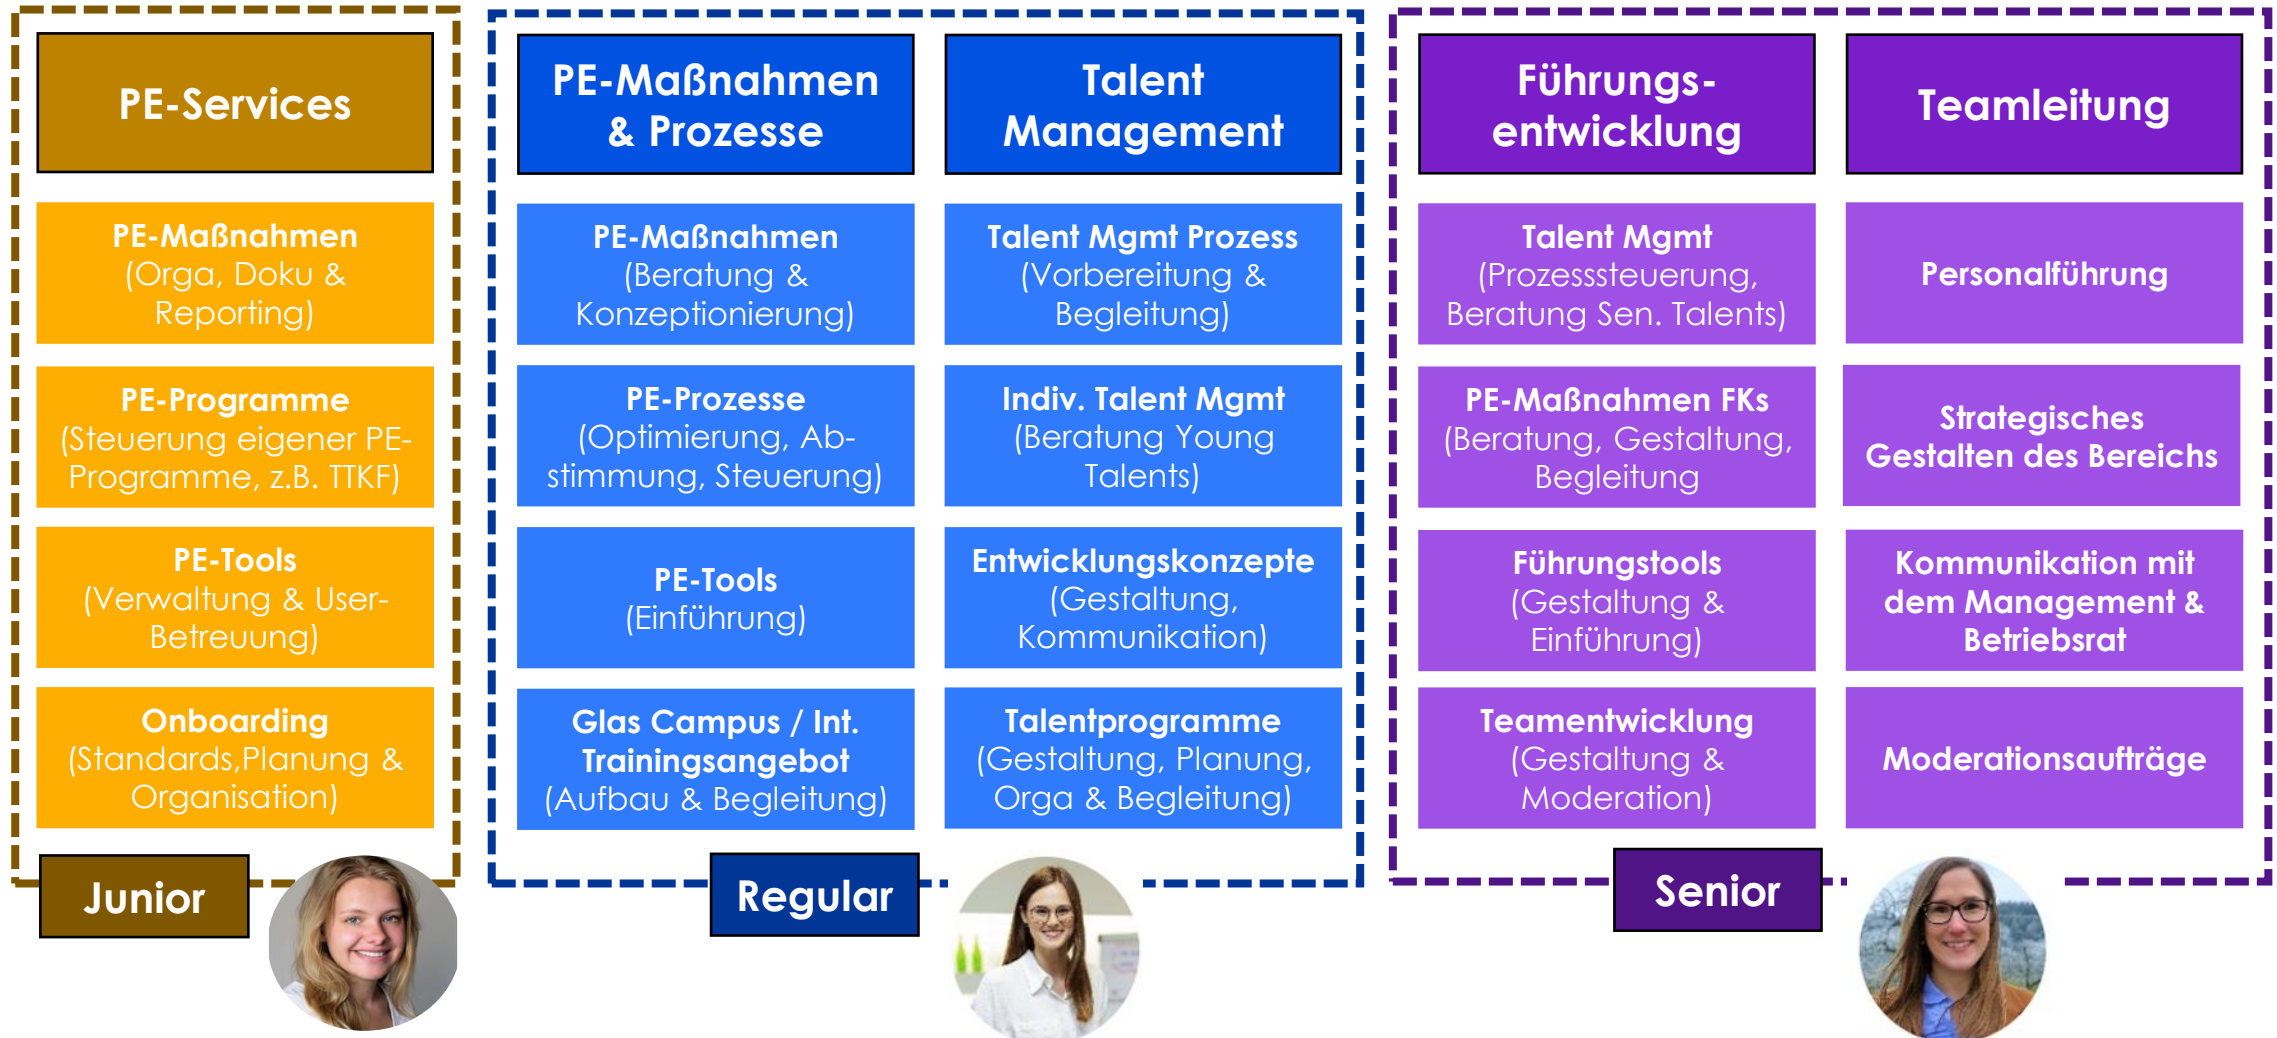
PE-Services

PE-Maßnahmen (Orga, Doku & Reporting)

PE-Programme (Steuerung eigener PE-Programme, z.B. TTKF)

PE-Tools (Verwaltung & User-Betreuung)

Onboarding (Standards,Planung & Organisation)

Junior

PE-Maßnahmen & Prozesse

PE-Maßnahmen (Beratung & Konzeptionierung)

PE-Prozesse (Optimierung, Abstimmung, Steuerung)

PE-Tools (Einführung)

Glas Campus / Int. Trainingsangebot (Aufbau & Begleitung)

Talent Management

Talent Mgmt Prozess (Vorbereitung & Begleitung)

Indiv. Talent Mgmt (Beratung Young Talents)

Entwicklungskonzepte (Gestaltung, Kommunikation)

Talentprogramme (Gestaltung, Planung, Orga & Begleitung)

Regular

Führungs-entwicklung

Talent Mgmt (Prozesssteuerung, Beratung Sen. Talents)

PE-Maßnahmen FKs (Beratung, Gestaltung, Begleitung

Führungstools (Gestaltung & Einführung)

Teamentwicklung (Gestaltung & Moderation)

Teamleitung

Personalführung

Strategisches Gestalten des Bereichs

Kommunikation mit dem Management & Betriebsrat

Moderationsaufträge

Senior